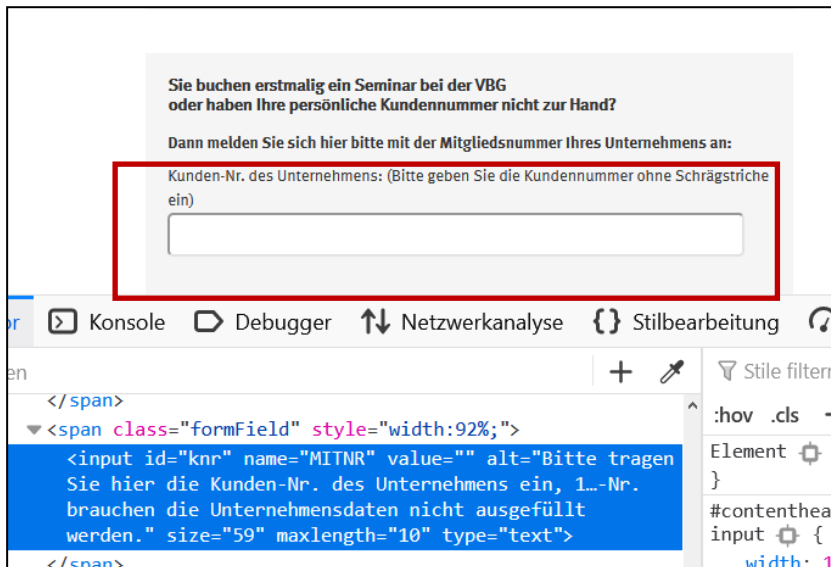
Sie buchen erstmalig ein Seminar bei der VBG
oder haben Ihre persönliche Kundennummer nicht zur Hand?

Dann melden Sie sich hier bitte mit der Mitgliedsnummer Ihres Unternehmens an:

Kunden-Nr. des Unternehmens: (Bitte geben Sie die Kundennummer ohne Schrägstriche ein)

or Konsole Debugger Netzwerkanalyse Stilbearbeitung

en

</span>
<span class="formField" style="width:92%;">
<input id="knr" name="MITNR" value="" alt="Bitte tragen Sie hier die Kunden-Nr. des Unternehmens ein, 1…-Nr. brauchen die Unternehmensdaten nicht ausgefüllt werden." size="59" maxlength="10" type="text">
</span>

Stile filtern
:hov .cls
Element {
}
#contenthea
input {
width: 1